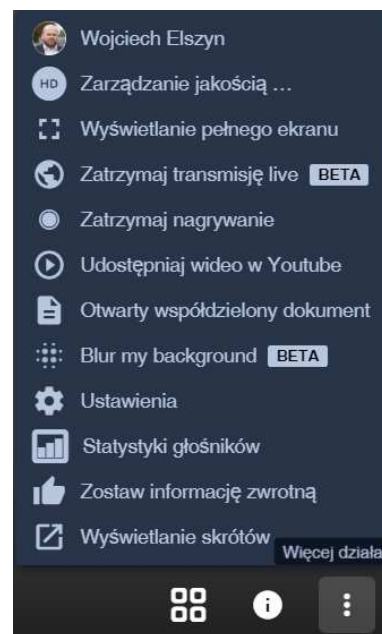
Wojciech Elszyn
HD Zarządzanie jakością ...
Wyświetlanie pełnego ekranu
Zatrzymaj transmisję live BETA
Zatrzymaj nagrywanie
Udostępniaj wideo w Youtube
Otwarty współdzielony dokument
Blur my background BETA
Ustawienia
Statystyki głośników
Zostaw informację zwrotną
Wyświetlanie skrótów
Więcej dział